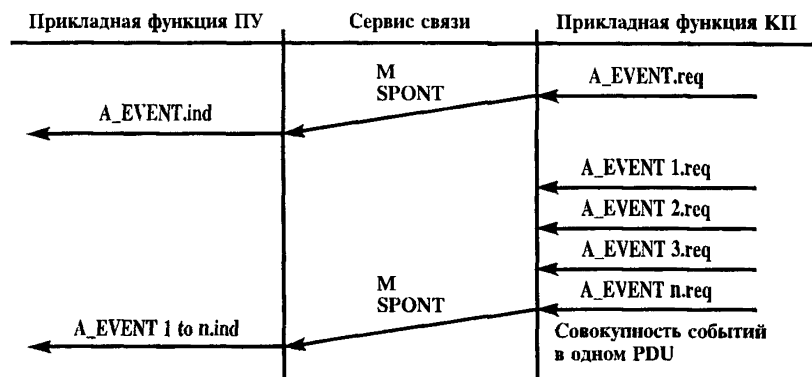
Прикладная функция ПУ

Сервис связи

Прикладная функция КП

M SPONT

A_EVENT.req

A_EVENT.ind

A_EVENT 1.req

A_EVENT 2.req

A_EVENT 3.req

M SPONT

A_EVENT n.req

A_EVENT 1 to n.ind

Совокупность событий в одном PDU